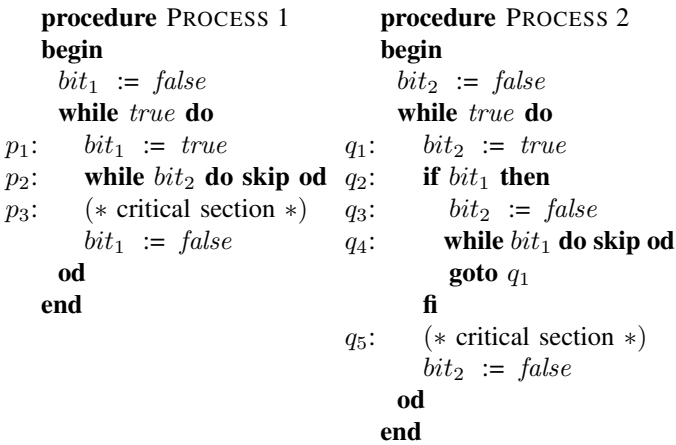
procedure PROCESS 1
begin
$bit_1$ := $false$
while $true$ do
$p_1$: $bit_1$ := $true$
$p_2$: while $bit_2$ do skip od
$p_3$: (∗ critical section ∗)
$bit_1$ := $false$
od
end

procedure PROCESS 2
begin
$bit_2$ := $false$
while $true$ do
$q_1$: $bit_2$ := $true$
$q_2$: if $bit_1$ then
$q_3$: $bit_2$ := $false$
$q_4$: while $bit_1$ do skip od
goto $q_1$
fi
$q_5$: (∗ critical section ∗)
$bit_2$ := $false$
od
end